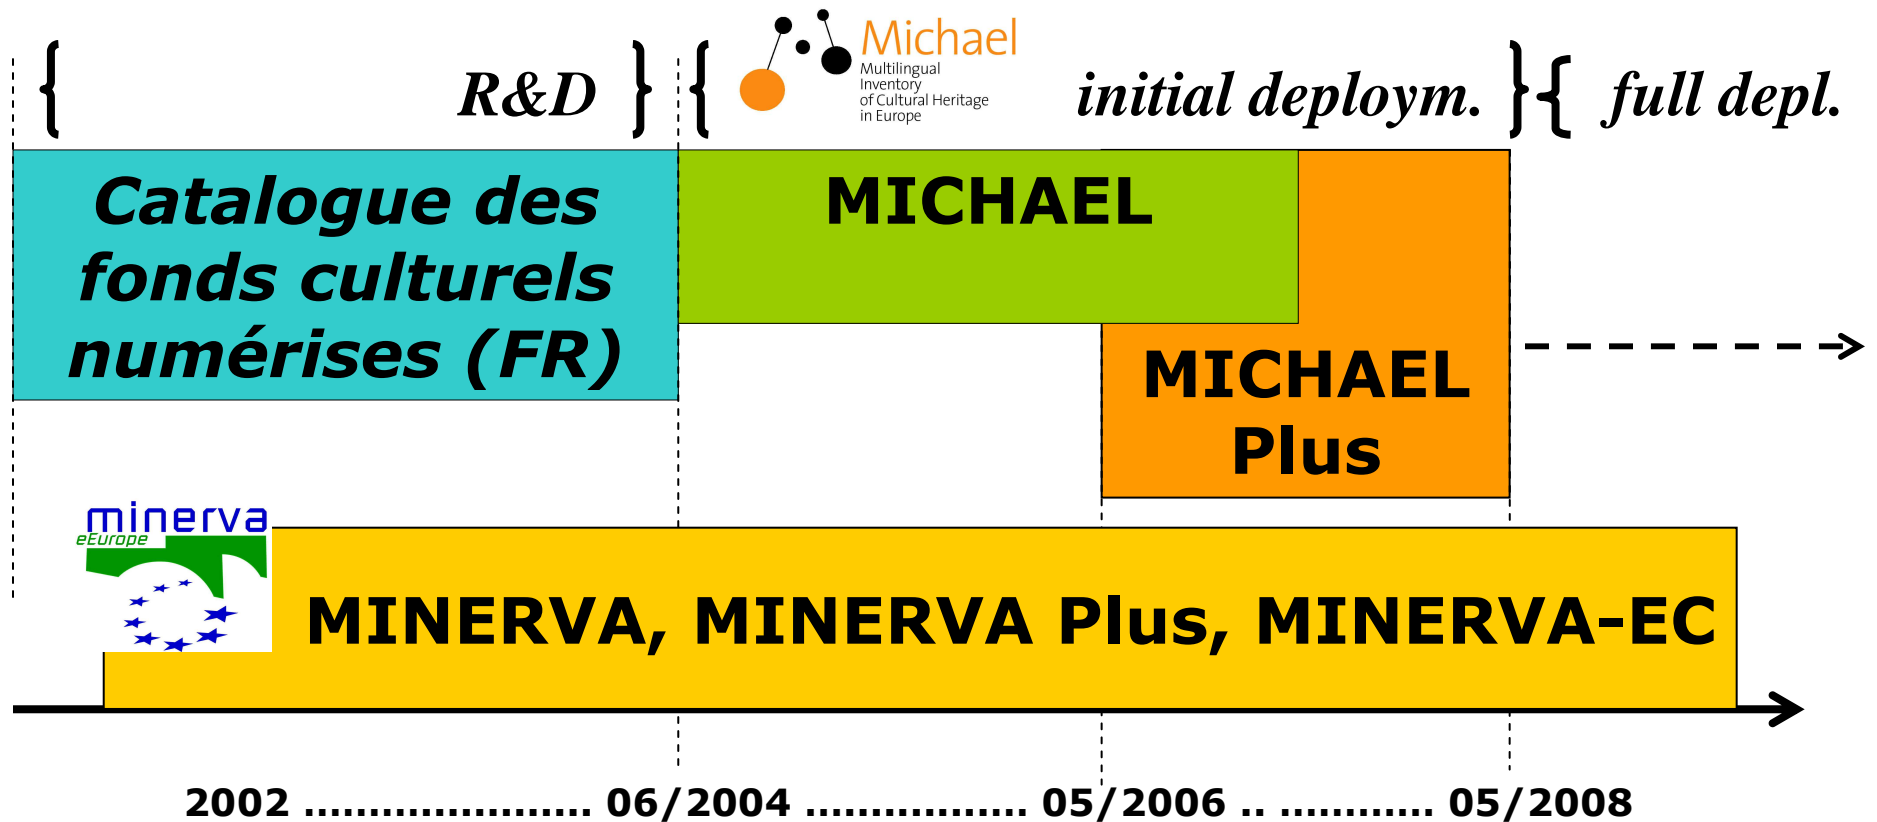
{ R&D } { Michael Multilingual Inventory of Cultural Heritage in Europe initial deploym. }{ full depl.

Catalogue des fonds culturels numérises (FR)

MICHAEL

MICHAEL Plus

minerva eEurope

MINERVA, MINERVA Plus, MINERVA-EC

2002 ...................... 06/2004 ................ 05/2006 .. ........... 05/2008